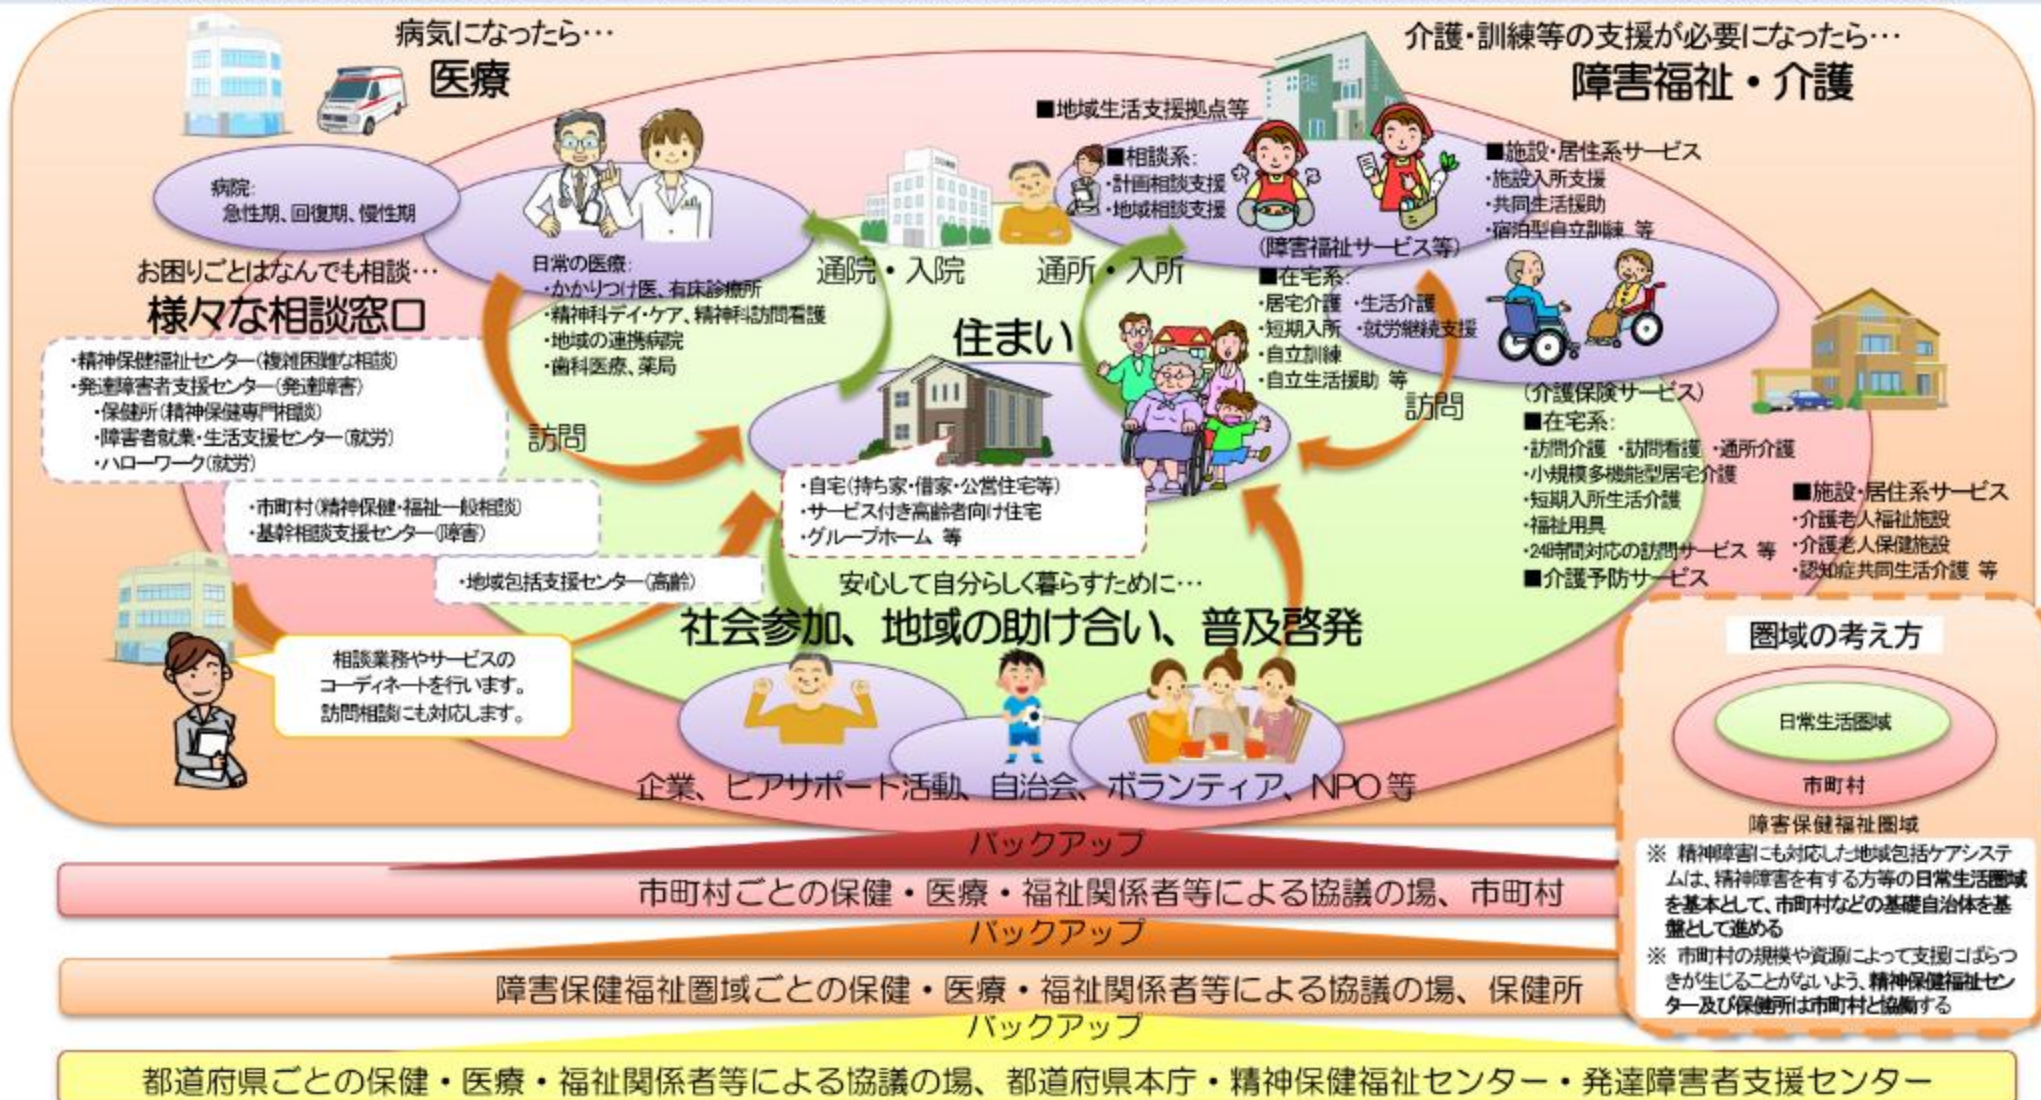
病気になったら…
医療

介護・訓練等の支援が必要になったら…
障害福祉・介護

■地域生活支援拠点等

病院:
急性期、回復期、慢性期

日常の医療:
・かかりつけ医、有床診療所
・精神科デイ・ケア、精神科訪問看護
・地域の連携病院
・歯科医療、薬局

■相談系:
・計画相談支援
・地域相談支援

■施設・居住系サービス
・施設入所支援
・共同生活援助
・宿泊型自立訓練 等

(障害福祉サービス等)
■在宅系:
・居宅介護 ・生活介護
・短期入所 ・就労継続支援
・自立訓練
・自立生活援助 等

通院・入院
通所・入所

お困りごとはなんでも相談…
様々な相談窓口

・精神保健福祉センター(複雑困難な相談)
・発達障害者支援センター(発達障害)
・保健所(精神保健専門相談)
・障害者就業・生活支援センター(就労)
・ハローワーク(就労)

・市町村(精神保健・福祉一般相談)
・基幹相談支援センター(障害)

・地域包括支援センター(高齢)

訪問

住まい

・自宅(持ち家・借家・公営住宅等)
・サービス付き高齢者向け住宅
・グループホーム 等

訪問

(介護保険サービス)
■在宅系:
・訪問介護 ・訪問看護 ・通所介護
・小規模多機能型居宅介護
・短期入所生活介護
・福祉用具
・24時間対応の訪問サービス 等
■介護予防サービス

■施設・居住系サービス
・介護老人福祉施設
・介護老人保健施設
・認知症共同生活介護 等

安心して自分らしく暮らすために…
社会参加、地域の助け合い、普及啓発

相談業務やサービスのコーディネートを行います。
訪問相談にも対応します。

企業、ピアサポート活動、自治会、ボランティア、NPO等

圏域の考え方
日常生活圏域
市町村
障害保健福祉圏域

※ 精神障害にも対応した地域包括ケアシステムは、精神障害を有する方等の日常生活圏域を基本として、市町村などの基礎自治体を基盤として進める
※ 市町村の規模や資源によって支援にばらつきが生じることがないよう、精神保健福祉センター及び保健所は市町村と協働する

バックアップ
市町村ごとの保健・医療・福祉関係者等による協議の場、市町村
バックアップ
障害保健福祉圏域ごとの保健・医療・福祉関係者等による協議の場、保健所
バックアップ
都道府県ごとの保健・医療・福祉関係者等による協議の場、都道府県本庁・精神保健福祉センター・発達障害者支援センター